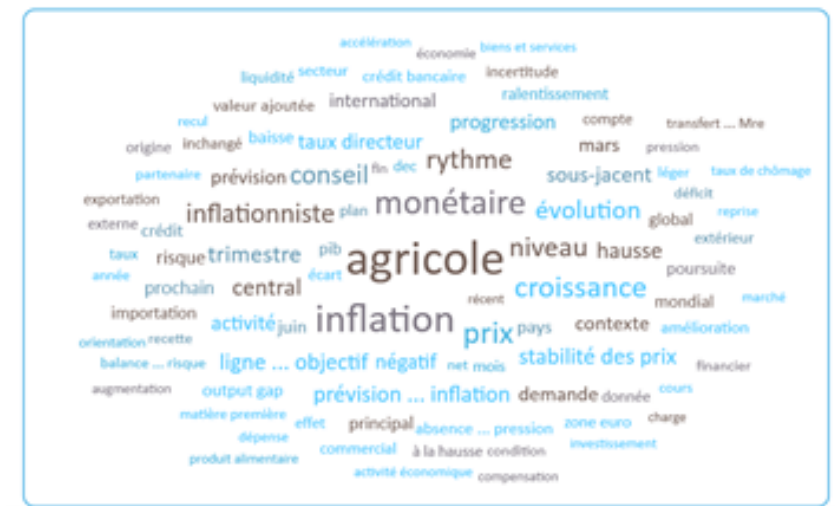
accélération économie biens et services
liquidité secteur crédit bancaire incertitude
valeur ajoutée international ralentissement
recul progression compte transfert ... Mre
origine inchangé baisse taux directeur mars pression
partenaire prévision conseil fin dec rythme sous-jacent léger taux de chômage
exportation déficit
externe crédit inflationniste plan monétaire évolution global reprise
taux risque trimestre pib niveau hausse extérieur
année écart agricole poursuite
prochain central croissance mondial marché
importation récent
orientation recette activité juin inflation prix pays contexte amélioration
balance ... risque ligne ... objectif négatif net mois stabilité des prix financier
augmentation output gap prévision ... inflation demande donnée cours
matière première effet principal absence ... pression zone euro charge
dépense commercial à la hausse condition investissement
produit alimentaire activité économique compensation